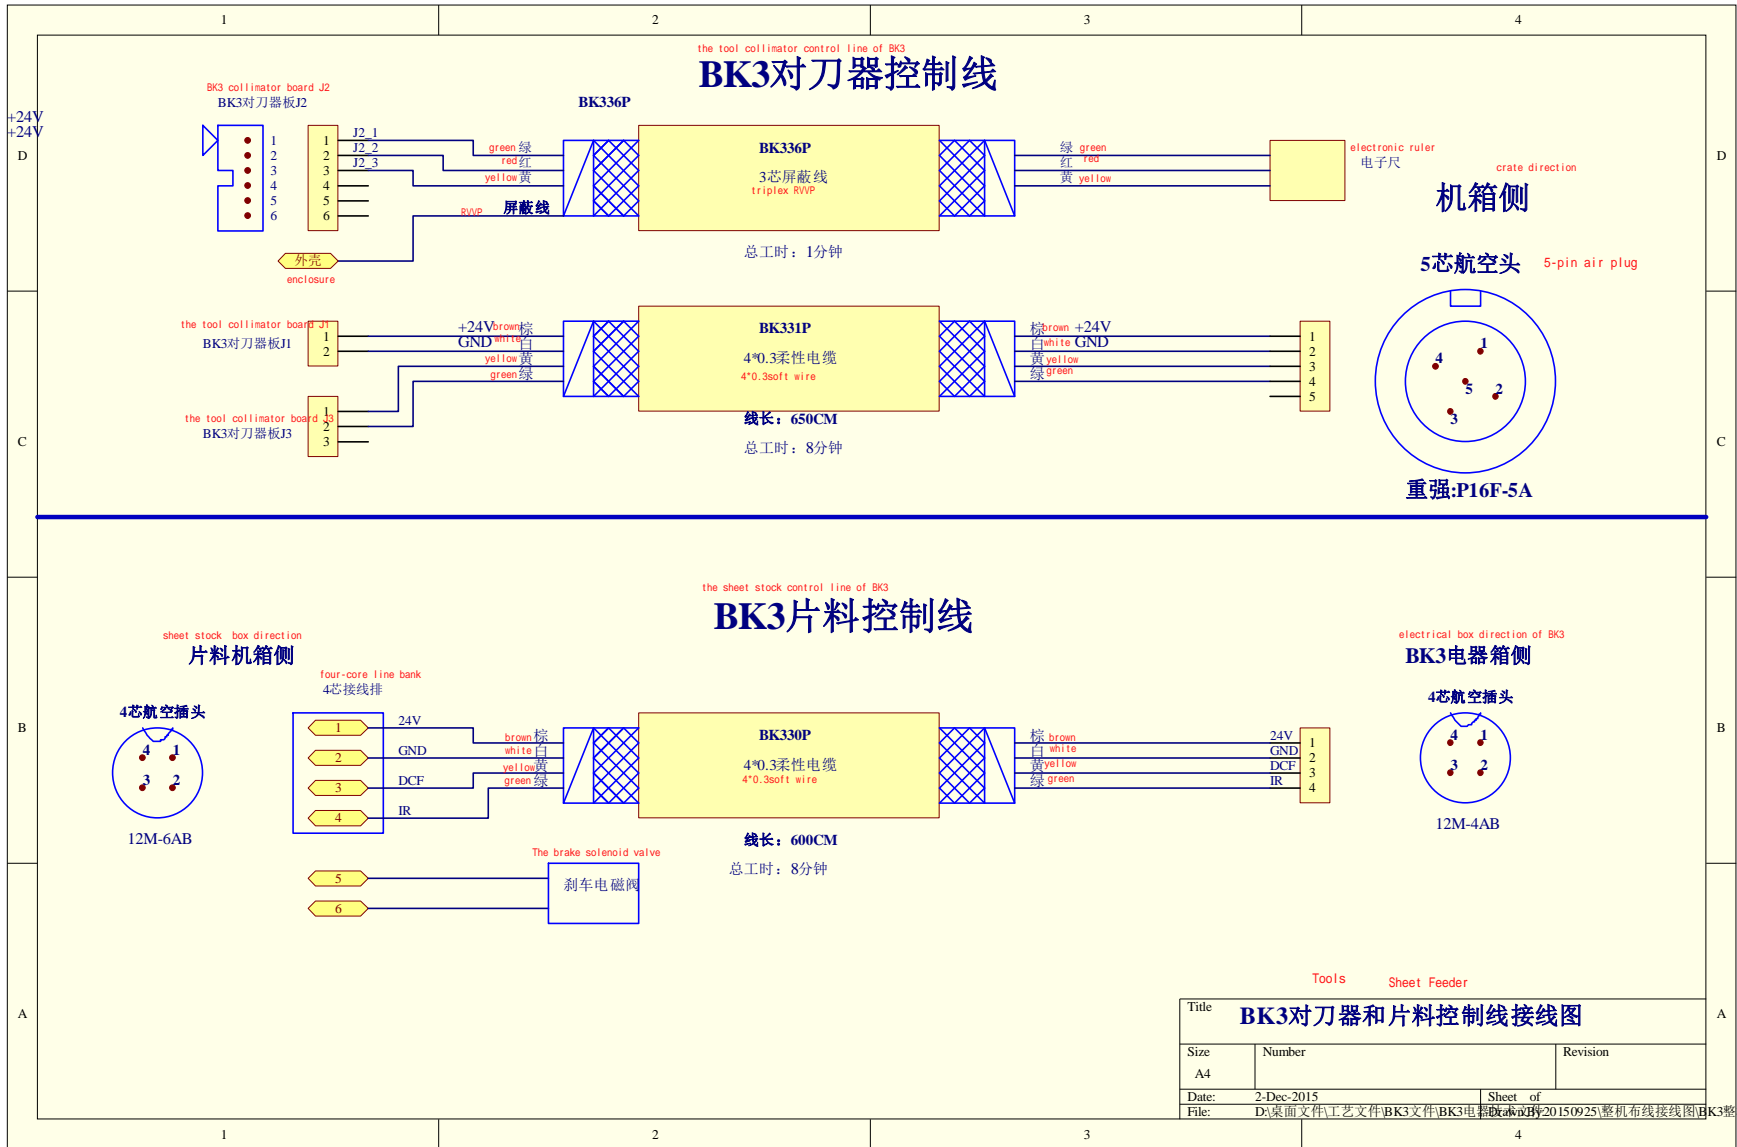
1 2 3 4

D C B A

the tool collimator control line of BK3
BK3对刀器控制线

BK3 collimator board J2
BK3对刀器板J2

+24V
+24V

BK336P

1 2 3 4 5 6

1 2 3 4 5 6

J2_1
J2_2
J2_3

green 绿
red 红
yellow 黄
RVVP 屏蔽线

BK336P
3芯屏蔽线
triplex RVVP

绿 green
红 red
黄 yellow

electronic ruler
电子尺

crate direction
机箱侧

外壳
enclosure

总工时：1分钟

5芯航空头 5-pin air plug

the tool collimator board J1
BK3对刀器板J1
1 2

+24V brown 棕
GND white 白
yellow 黄
green 绿

BK331P
4*0.3柔性电缆
4*0.3soft wire

棕 brown +24V
白 white GND
黄 yellow
绿 green

1 2 3 4 5

4 1 5 2 3

the tool collimator board J3
BK3对刀器板J3
1 2 3

线长：650CM
总工时：8分钟

重强:P16F-5A

the sheet stock control line of BK3
BK3片料控制线

sheet stock box direction
片料机箱侧

four-core line bank
4芯接线排

4芯航空插头
4 1 3 2
12M-6AB

1 2 3 4
24V
GND
DCF
IR

brown 棕
white 白
yellow 黄
green 绿

BK330P
4*0.3柔性电缆
4*0.3soft wire

棕 brown
白 white
黄 yellow
绿 green

24V
GND
DCF
IR
1 2 3 4

electrical box direction of BK3
BK3电器箱侧

4芯航空插头
4 1 3 2
12M-4AB

线长：600CM
总工时：8分钟

The brake solenoid valve
5
6
刹车电磁阀

Tools Sheet Feeder

Title
BK3对刀器和片料控制线接线图

Size
A4
Number
Revision

Date: 2-Dec-2015
Sheet of
File: D:\桌面文件\工艺文件\BK3文件\BK3电器\Drawn By: 20150925\整机布线接线图\BK3整

1 2 3 4